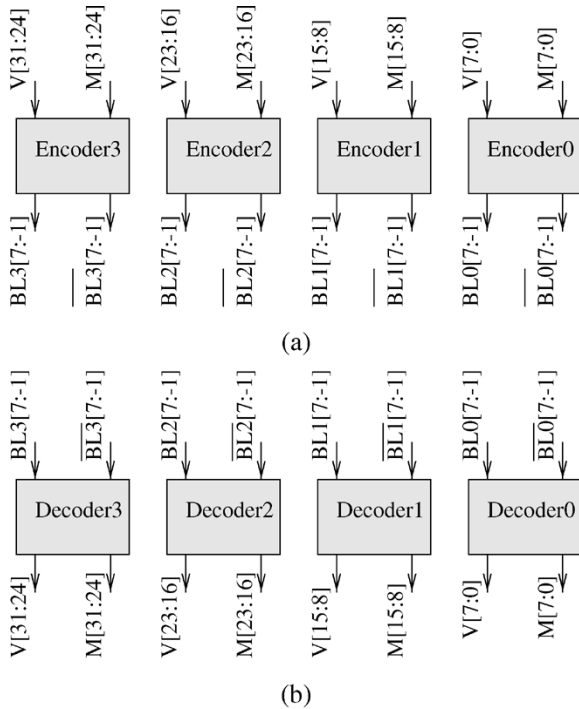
V[31:24] M[31:24] Encoder3 BL3[7:-1] $\overline{BL3}$[7:-1]

V[23:16] M[23:16] Encoder2 BL2[7:-1] $\overline{BL2}$[7:-1]

V[15:8] M[15:8] Encoder1 BL1[7:-1] $\overline{BL1}$[7:-1]

V[7:0] M[7:0] Encoder0 BL0[7:-1] $\overline{BL0}$[7:-1]

(a)

BL3[7:-1] $\overline{BL3}$[7:-1] Decoder3 V[31:24] M[31:24]

BL2[7:-1] $\overline{BL2}$[7:-1] Decoder2 V[23:16] M[23:16]

BL1[7:-1] $\overline{BL1}$[7:-1] Decoder1 V[15:8] M[15:8]

BL0[7:-1] $\overline{BL0}$[7:-1] Decoder0 V[7:0] M[7:0]

(b)